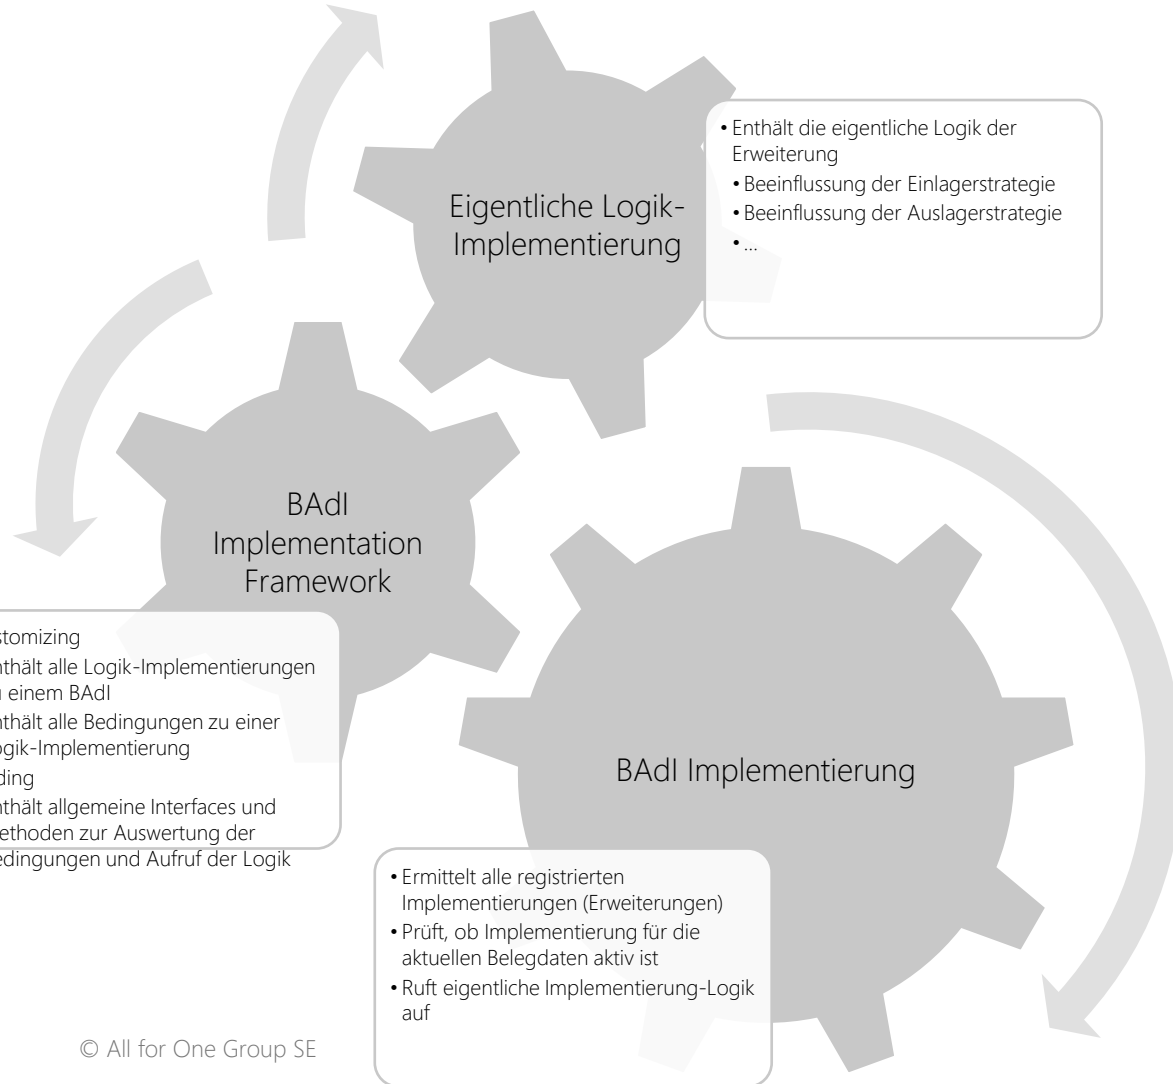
Eigentliche Logik-Implementierung

• Enthält die eigentliche Logik der Erweiterung
• Beeinflussung der Einlagerstrategie
• Beeinflussung der Auslagerstrategie
• ...

BAdI Implementation Framework

stomizing
nthält alle Logik-Implementierungen n einem BAdI
nthält alle Bedingungen zu einer ogik-Implementierung
ding
nthält allgemeine Interfaces und ethoden zur Auswertung der edingungen und Aufruf der Logik

BAdI Implementierung

• Ermittelt alle registrierten Implementierungen (Erweiterungen)
• Prüft, ob Implementierung für die aktuellen Belegdaten aktiv ist
• Ruft eigentliche Implementierung-Logik auf

© All for One Group SE